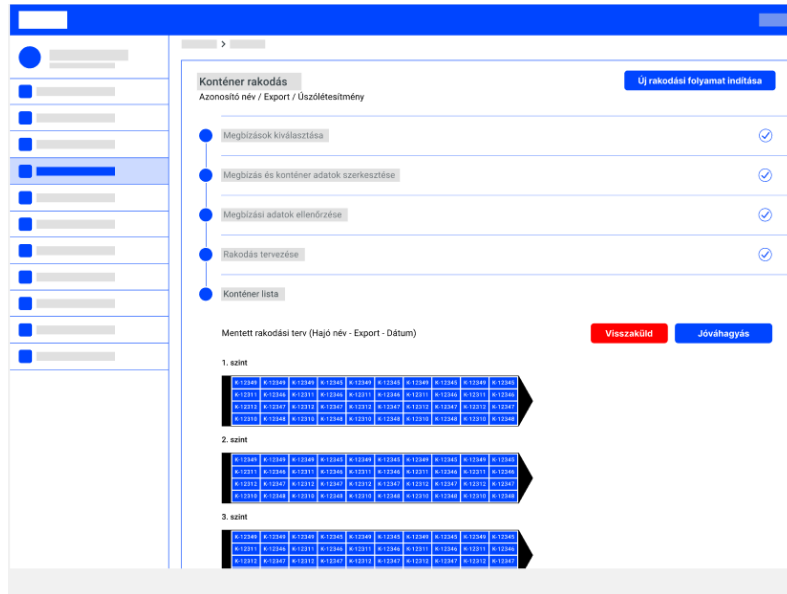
Konténer rakodás
Azonosító név / Export / Úszólétesítmény

Új rakodási folyamat indítása

Megbízások kiválasztása

Megbízás és konténer adatok szerkesztése

Megbízási adatok ellenőrzése

Rakodás tervezése

Konténer lista

Mentett rakodási terv (Hajó név - Export - Dátum)

Visszaküld

Jóváhagyás

1. szint

| K-12349 | K-12349 | K-12349 | K-12345 | K-12349 | K-12345 | K-12349 | K-12345 | K-12349 | K-12345 |
|---|---|---|---|---|---|---|---|---|---|
| K-12311 | K-12346 | K-12311 | K-12346 | K-12311 | K-12346 | K-12311 | K-12346 | K-12311 | K-12346 |
| K-12312 | K-12347 | K-12312 | K-12347 | K-12312 | K-12347 | K-12312 | K-12347 | K-12312 | K-12347 |
| K-12310 | K-12348 | K-12310 | K-12348 | K-12310 | K-12348 | K-12310 | K-12348 | K-12310 | K-12348 |

2. szint

| K-12349 | K-12349 | K-12349 | K-12345 | K-12349 | K-12345 | K-12349 | K-12345 | K-12349 | K-12345 |
|---|---|---|---|---|---|---|---|---|---|
| K-12311 | K-12346 | K-12311 | K-12346 | K-12311 | K-12346 | K-12311 | K-12346 | K-12311 | K-12346 |
| K-12312 | K-12347 | K-12312 | K-12347 | K-12312 | K-12347 | K-12312 | K-12347 | K-12312 | K-12347 |
| K-12310 | K-12348 | K-12310 | K-12348 | K-12310 | K-12348 | K-12310 | K-12348 | K-12310 | K-12348 |

3. szint

| K-12349 | K-12349 | K-12349 | K-12345 | K-12349 | K-12345 | K-12349 | K-12345 | K-12349 | K-12345 |
|---|---|---|---|---|---|---|---|---|---|
| K-12311 | K-12346 | K-12311 | K-12346 | K-12311 | K-12346 | K-12311 | K-12346 | K-12311 | K-12346 |
| K-12312 | K-12347 | K-12312 | K-12347 | K-12312 | K-12347 | K-12312 | K-12347 | K-12312 | K-12347 |